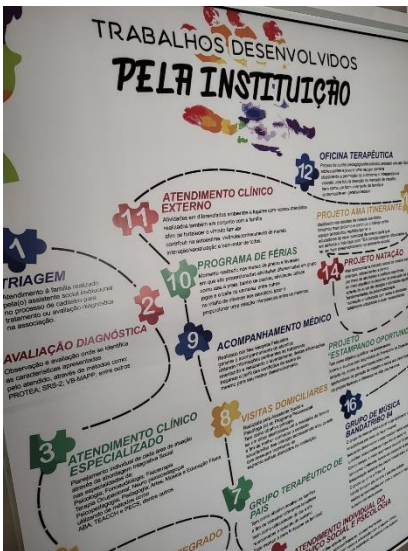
TRABALHOS DESENVOLVIDOS
PELA INSTITUIÇÃO

1
TRIAGEM
Atendimento à família realizado pela(o) assistente social institucional no processo de cadastro para tratamento ou avaliação diagnóstica na associação.

2
AVALIAÇÃO DIAGNÓSTICA
Observação e avaliação onde se identifica as características apresentadas pelo atendido, através de métodos como: PROTEA, SRS-2, VB-MAPP, entre outros

3
ATENDIMENTO CLÍNICO ESPECIALIZADO
Planejamento individual de cada área de atuação através do Modelo de Intervenção Integrativa Naturalista. Psicologia, Fonoaudiologia, Fisioterapia, Terapia Ocupacional, Neuro, Psicopedagogia, utilizando dos métodos: ABA, TEACCH e PECS, dentre outros.

11
ATENDIMENTO CLÍNICO EXTERNO
Atividades em diferentes ambientes e lugares com acompanhamento realizado sempre em conjunto com a família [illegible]

10
PROGRAMA DE FÉRIAS
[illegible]

9
ACOMPANHAMENTO MÉDICO
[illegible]

8
VISITAS DOMICILIARES
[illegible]

7
GRUPO TERAPÊUTICO DE PAIS
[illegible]

12
OFICINA TERAPÊUTICA
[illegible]

PROJETO AMA ITINERANTE
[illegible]

14
PROJETO NATAÇÃO
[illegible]

PROJETO "ESTAMPANDO OPORTUNIDADES"
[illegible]

16
GRUPO DE MÚSICA
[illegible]

ATENDIMENTO INDIVIDUAL DO SERVIÇO SOCIAL E PSICOLOGIA
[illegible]

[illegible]GRADO